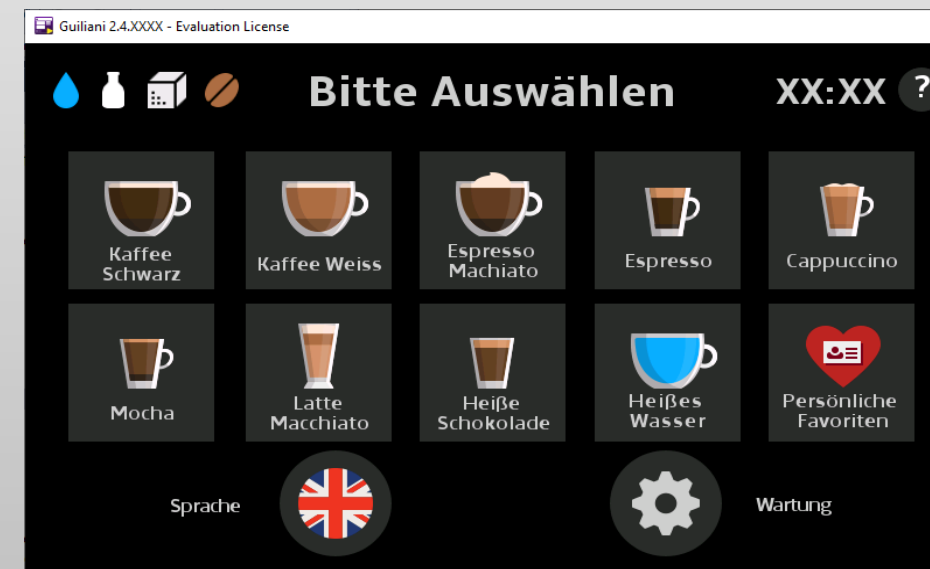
Guiliani 2.4.XXXX - Evaluation License

Bitte Auswählen

XX:XX ?

Kaffee Schwarz

Kaffee Weiss

Espresso Machiato

Espresso

Cappuccino

Mocha

Latte Macchiato

Heiße Schokolade

Heißes Wasser

Persönliche Favoriten

Sprache

Wartung